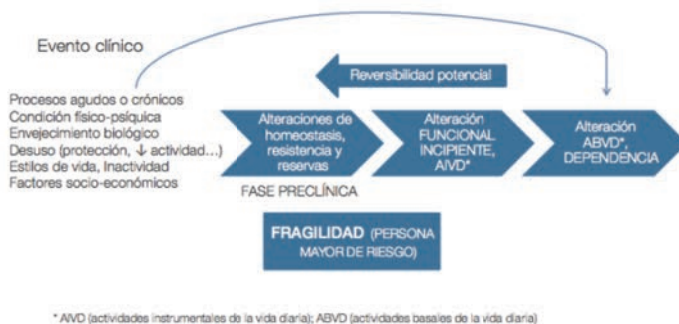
Evento clínico

Reversibilidad potencial

Procesos agudos o crónicos
Condición físico-psíquica
Envejecimiento biológico
Desuso (protección, ↓ actividad...)
Estilos de vida, Inactividad
Factores socio-económicos

Alteraciones de homeostasis, resistencia y reservas

Alteración FUNCIONAL INCIPIENTE, AIVD*

Alteración ABVD*, DEPENDENCIA

FASE PRECLÍNICA

FRAGILIDAD (PERSONA MAYOR DE RIESGO)

* AIVD (actividades instrumentales de la vida diaria); ABVD (actividades basales de la vida diaria)